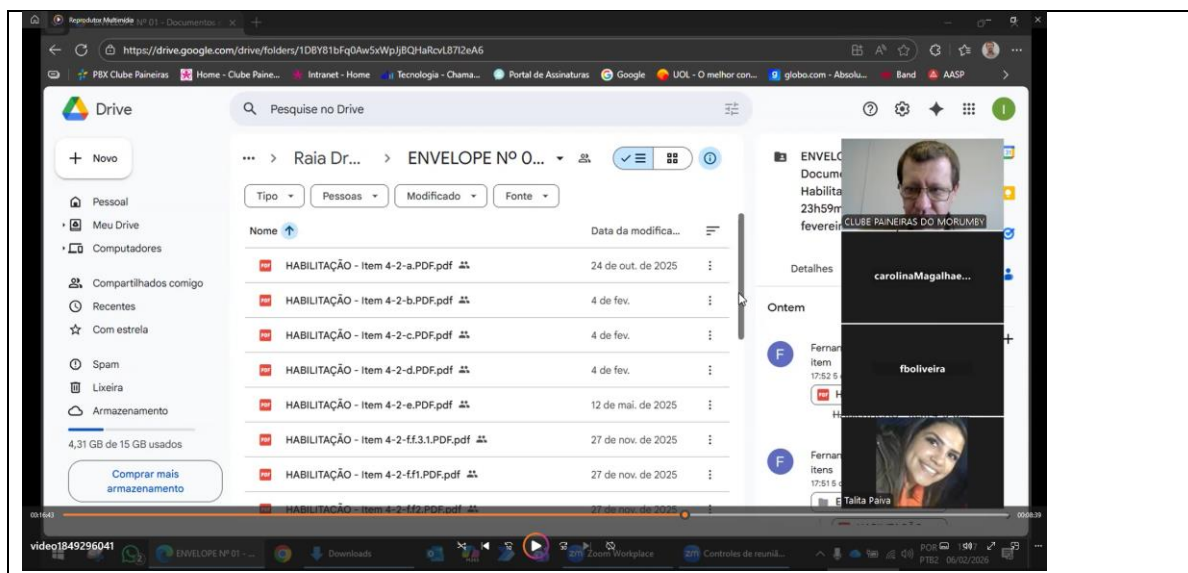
Reprodutor Multimídia Nº 01 - Documentos

https://drive.google.com/drive/folders/1D8Y81bFq0Aw5xWpJjBQHaRcvL87I2eA6

PBX Clube Paineiras | Home - Clube Paine... | Intranet - Home | Tecnologia - Chama... | Portal de Assinaturas | Google | UOL - O melhor con... | globo.com - Absolu... | Band | AASP

Drive

Pesquise no Drive

+ Novo

Pessoal
Meu Drive
Computadores
Compartilhados comigo
Recentes
Com estrela
Spam
Lixeira
Armazenamento

4,31 GB de 15 GB usados

Comprar mais armazenamento

... > Raia Dr... > ENVELOPE Nº 0...

Tipo | Pessoas | Modificado | Fonte

| Nome ↑ | Data da modifica... |
|---|---|
| HABILITAÇÃO - Item 4-2-a.PDF.pdf | 24 de out. de 2025 |
| HABILITAÇÃO - Item 4-2-b.PDF.pdf | 4 de fev. |
| HABILITAÇÃO - Item 4-2-c.PDF.pdf | 4 de fev. |
| HABILITAÇÃO - Item 4-2-d.PDF.pdf | 4 de fev. |
| HABILITAÇÃO - Item 4-2-e.PDF.pdf | 12 de mai. de 2025 |
| HABILITAÇÃO - Item 4-2-f.f.3.1.PDF.pdf | 27 de nov. de 2025 |
| HABILITAÇÃO - Item 4-2-f.f1.PDF.pdf | 27 de nov. de 2025 |
| HABILITAÇÃO - Item 4-2-f.f2.PDF.pdf | 27 de nov. de 2025 |

ENVELO
Docum
Habilita
23h59m
fevereir

Detalhes

Ontem

Fernan
item
17:52

Fernan
itens
17:51

CLUBE PAINEIRAS DO MORUMBY
carolinaMagalhae...
fboliveira
Talita Paiva

03:16:43
00:08:39

video1849296041

ENVELOPE Nº 01 - ...
Downloads
Zoom Workplace
Controles de reuniã...

POR PTB2 06/02/2026